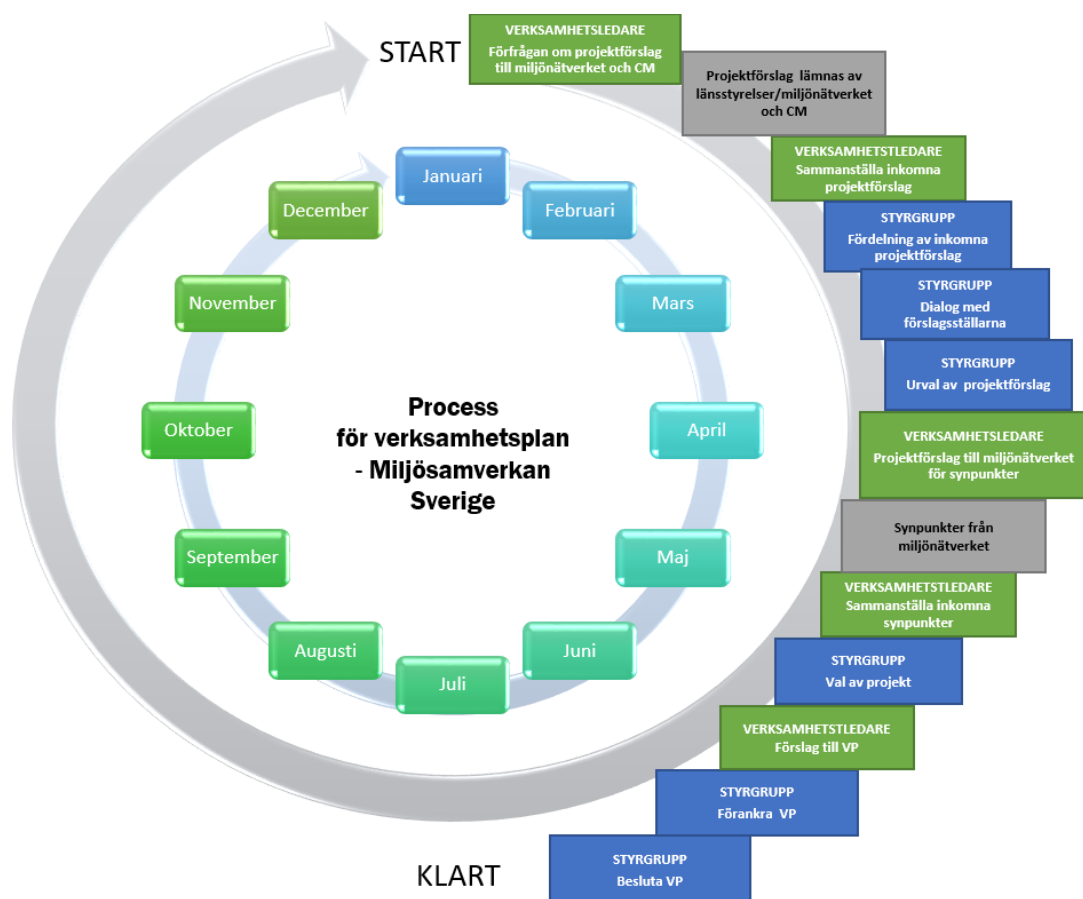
START

VERKSAMHETSLEDARE
Förfrågan om projektförslag till miljönätverket och CM

Projektförslag lämnas av länsstyrelser/miljönätverket och CM

VERKSAMHETSTLEDARE
Sammanställa inkomna projektförslag

STYRGRUPP
Fördelning av inkomna projektförslag

STYRGRUPP
Dialog med förslagsställarna

STYRGRUPP
Urval av projektförslag

VERKSAMHETSLEDARE
Projektförslag till miljönätverket för synpunkter

Synpunkter från miljönätverket

VERKSAMHETSTLEDARE
Sammanställa inkomna synpunkter

STYRGRUPP
Val av projekt

VERKSAMHETSTLEDARE
Förslag till VP

STYRGRUPP
Förankra VP

STYRGRUPP
Besluta VP

KLART

Januari
Februari
Mars
April
Maj
Juni
Juli
Augusti
September
Oktober
November
December

Process för verksamhetsplan - Miljösamverkan Sverige